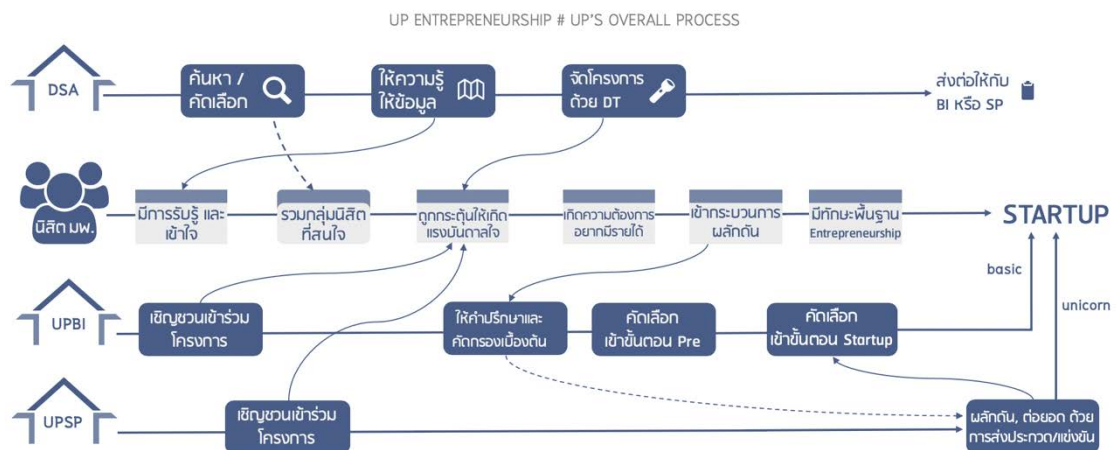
UP ENTREPRENEURSHIP # UP'S OVERALL PROCESS

DSA

ค้นหา / คัดเลือก

ให้ความรู้ ให้ข้อมูล

จัดโครงการ ด้วย DT

ส่งต่อให้กับ BI หรือ SP

นิสิต มพ.

มีการรับรู้ และ เข้าใจ

รวมกลุ่มนิสิต ที่สนใจ

ถูกกระตุ้นให้เกิด แรงบันดาลใจ

เกิดความต้องการ อยากมีรายได้

เข้ากระบวนการ ผลักดัน

มีทักษะพื้นฐาน Entrepreneurship

STARTUP

basic

unicorn

UPBI

เชิญชวนเข้าร่วม โครงการ

ให้คำปรึกษาและ คัดกรองเบื้องต้น

คัดเลือก เข้าขั้นตอน Pre

คัดเลือก เข้าขั้นตอน Startup

UPSP

เชิญชวนเข้าร่วม โครงการ

ผลักดัน, ต่อยอด ด้วย การส่งประกวด/แข่งขัน